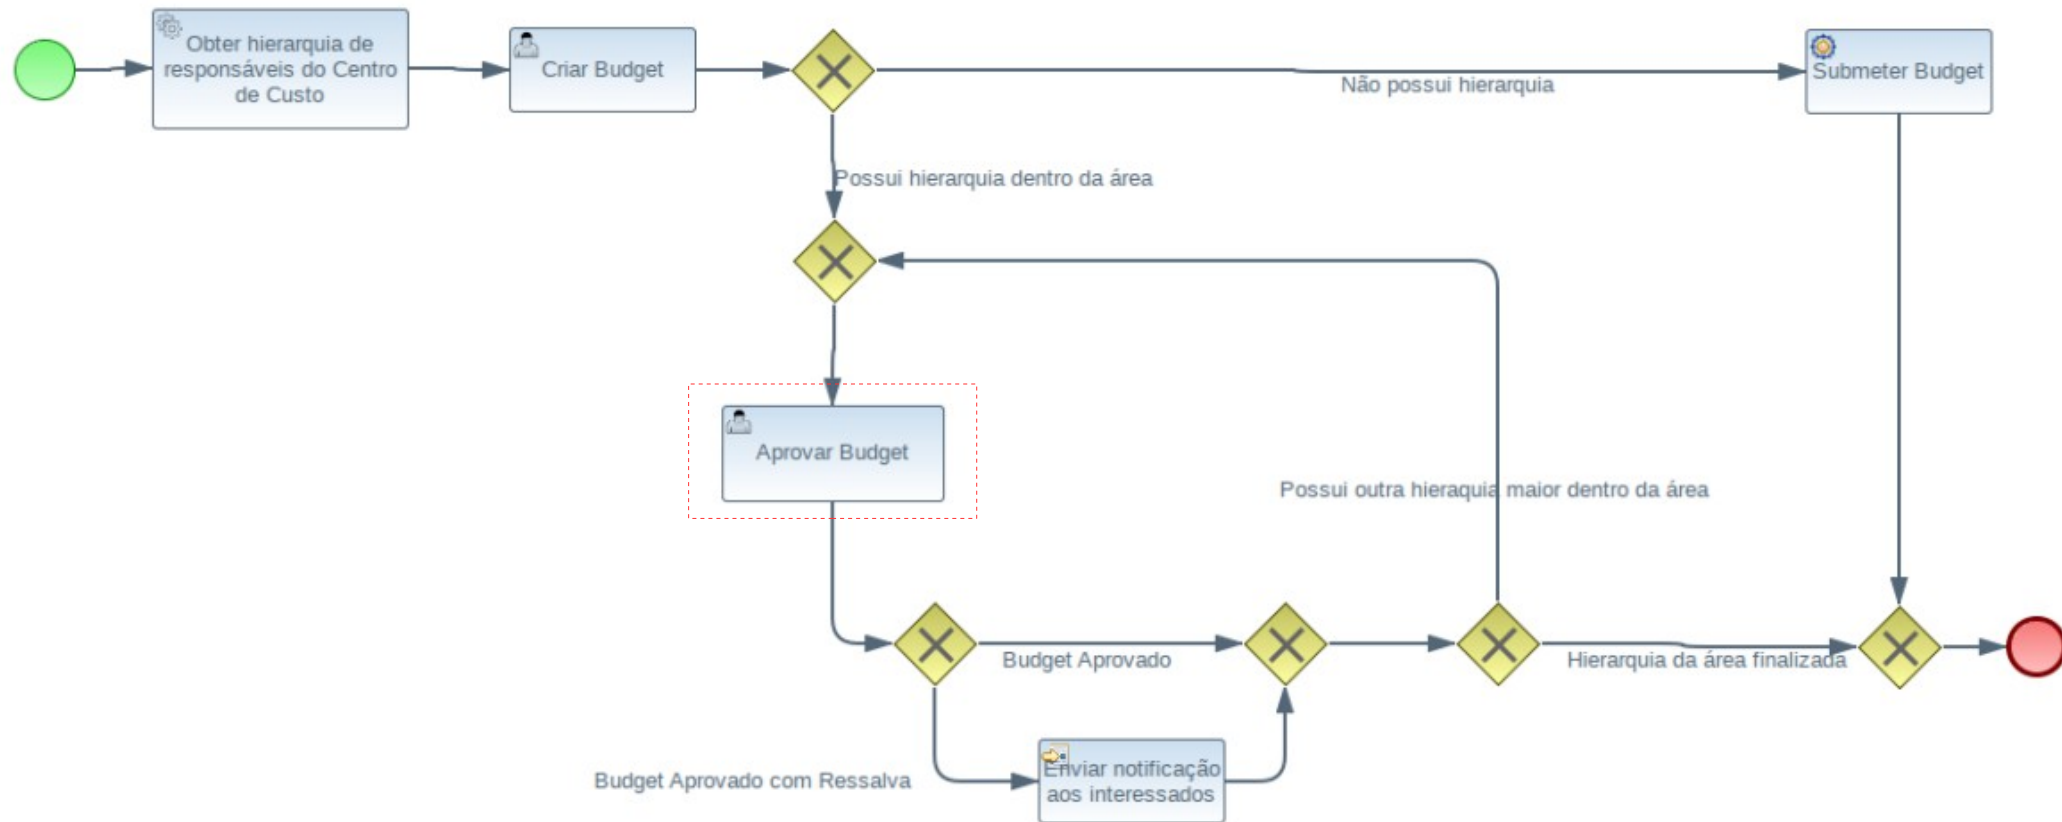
Obter hierarquia de responsáveis do Centro de Custo

Criar Budget

Não possui hierarquia

Submeter Budget

Possui hierarquia dentro da área

Aprovar Budget

Possui outra hieraquia maior dentro da área

Budget Aprovado

Hierarquia da área finalizada

Budget Aprovado com Ressalva

Enviar notificação aos interessados